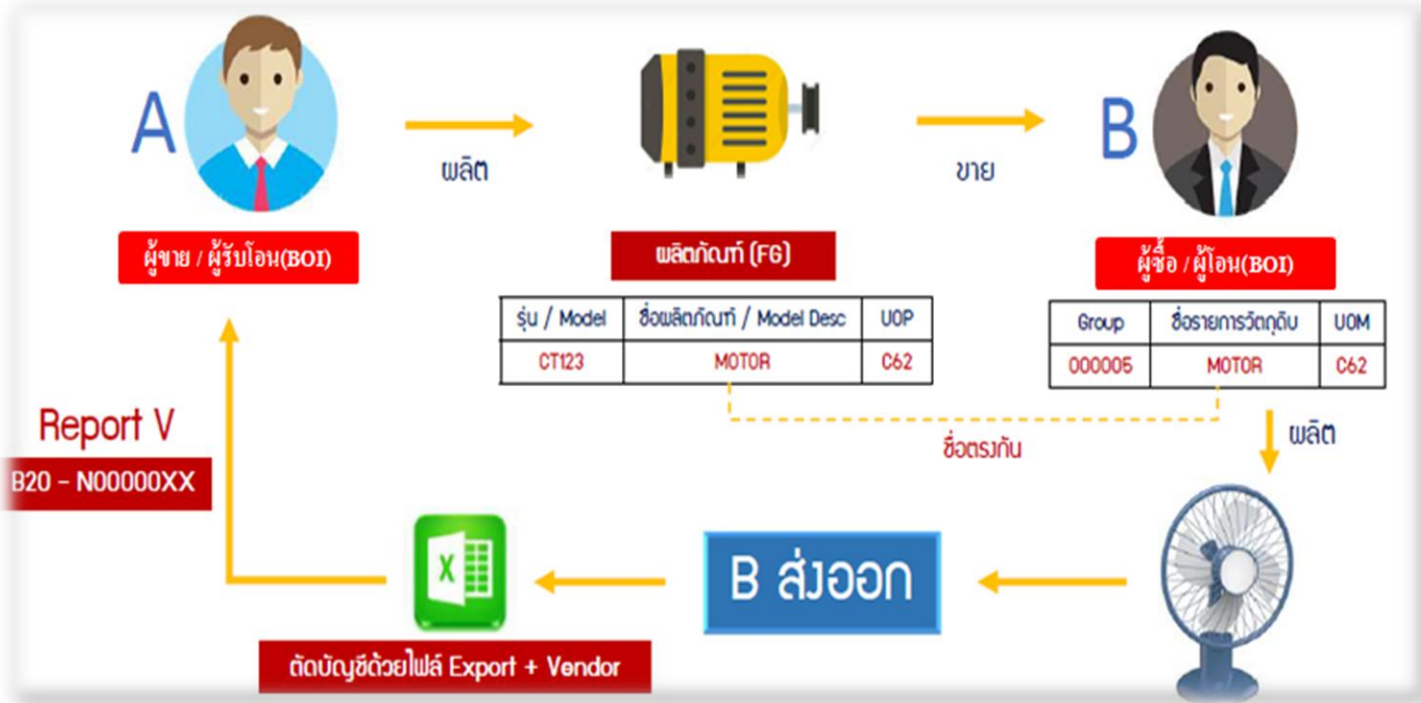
A

ผลิต

ผู้ขาย / ผู้รับโอน(BOI)

ผลิตภัณฑ์ (FG)

| รุ่น / Model | ชื่อผลิตภัณฑ์ / Model Desc | UOP |
|---|---|---|
| CT123 | MOTOR | C62 |

ขาย

B

ผู้ซื้อ / ผู้โอน(BOI)

| Group | ชื่อรายการวัตถุดิบ | UOM |
|---|---|---|
| 000005 | MOTOR | C62 |

ชื่อตรงกัน

ผลิต

Report V

B20 - N00000XX

B ส่งออก

ตัดบัญชีด้วยไฟล์ Export + Vendor